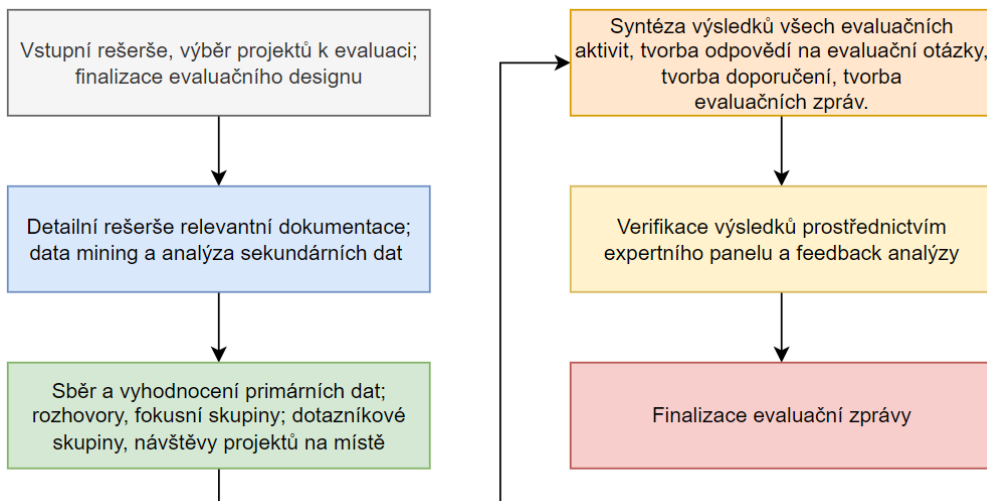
Vstupní rešerše, výběr projektů k evaluaci; finalizace evaluačního designu

Detailní rešerše relevantní dokumentace; data mining a analýza sekundárních dat

Sběr a vyhodnocení primárních dat; rozhovory, fokusní skupiny; dotazníkové skupiny, návštěvy projektů na místě

Syntéza výsledků všech evaluačních aktivit, tvorba odpovědí na evaluační otázky, tvorba doporučení, tvorba evaluačních zpráv.

Verifikace výsledků prostřednictvím expertního panelu a feedback analýzy

Finalizace evaluační zprávy